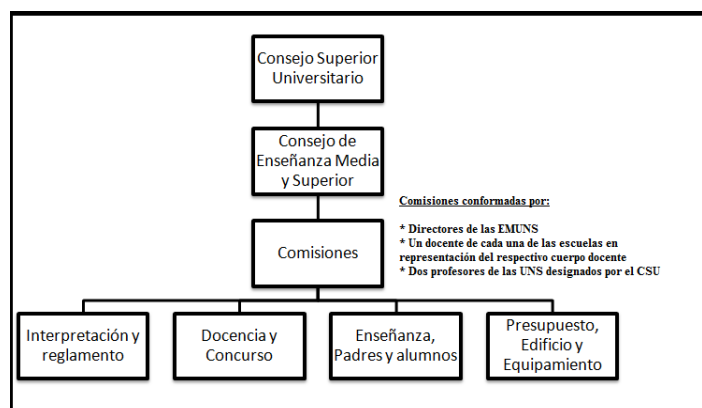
Consejo Superior Universitario

Consejo de Enseñanza Media y Superior

Comisiones conformadas por:

* Directores de las EMUNS
* Un docente de cada una de las escuelas en representación del respectivo cuerpo docente
* Dos profesores de las UNS designados por el CSU

Comisiones

Interpretación y reglamento

Docencia y Concurso

Enseñanza, Padres y alumnos

Presupuesto, Edificio y Equipamiento